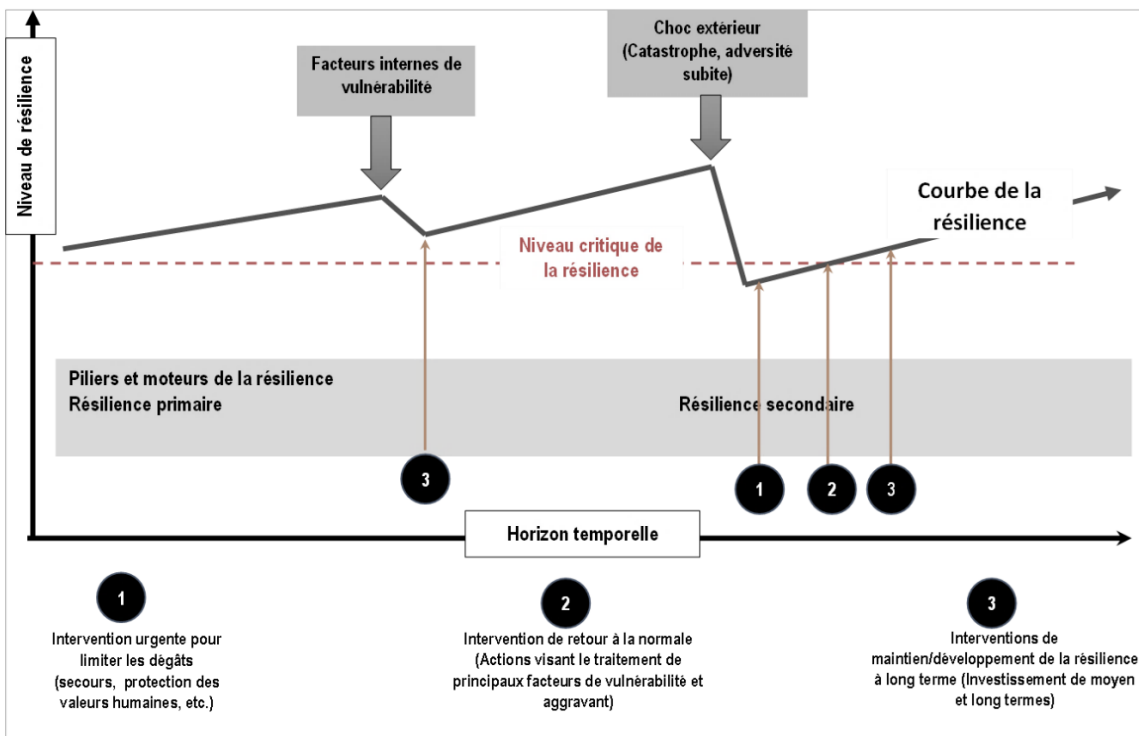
Niveau de résilience

Facteurs internes de vulnérabilité

Choc extérieur (Catastrophe, adversité subite)

Courbe de la résilience

Niveau critique de la résilience

Piliers et moteurs de la résilience
Résilience primaire

Résilience secondaire

3

1 2 3

Horizon temporelle

1
Intervention urgente pour limiter les dégâts (secours, protection des valeurs humaines, etc.)

2
Intervention de retour à la normale (Actions visant le traitement de principaux facteurs de vulnérabilité et aggravant)

3
Interventions de maintien/développement de la résilience à long terme (Investissement de moyen et long termes)